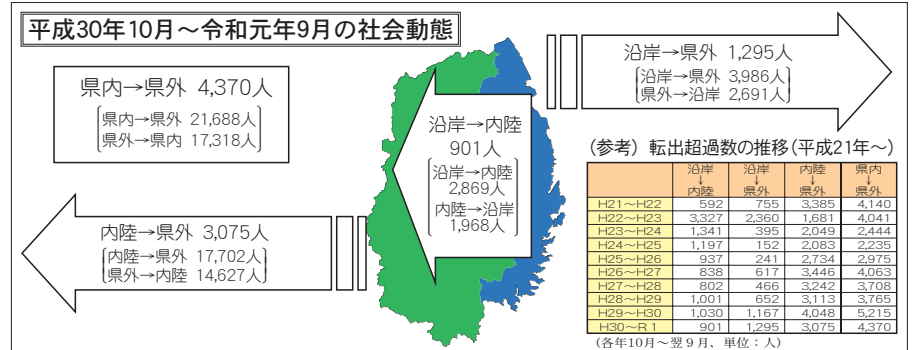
平成30年10月～令和元年9月の社会動態

県内→県外 4,370人
県内→県外 21,688人
県外→県内 17,318人

沿岸→内陸
901人
沿岸→内陸 2,869人
内陸→沿岸 1,968人

沿岸→県外 1,295人
沿岸→県外 3,986人
県外→沿岸 2,691人

内陸→県外 3,075人
内陸→県外 17,702人
県外→内陸 14,627人

（参考）転出超過数の推移（平成21年～）

| | 沿岸↓内陸 | 沿岸↓県外 | 内陸↓県外 | 県内↓県外 |
|---|---|---|---|---|
| H21～H22 | 592 | 755 | 3,385 | 4,140 |
| H22～H23 | 3,327 | 2,360 | 1,681 | 4,041 |
| H23～H24 | 1,341 | 395 | 2,049 | 2,444 |
| H24～H25 | 1,197 | 152 | 2,083 | 2,235 |
| H25～H26 | 937 | 241 | 2,734 | 2,975 |
| H26～H27 | 838 | 617 | 3,446 | 4,063 |
| H27～H28 | 802 | 466 | 3,242 | 3,708 |
| H28～H29 | 1,001 | 652 | 3,113 | 3,765 |
| H29～H30 | 1,030 | 1,167 | 4,048 | 5,215 |
| H30～R１ | 901 | 1,295 | 3,075 | 4,370 |

（各年10月～翌９月、単位：人）